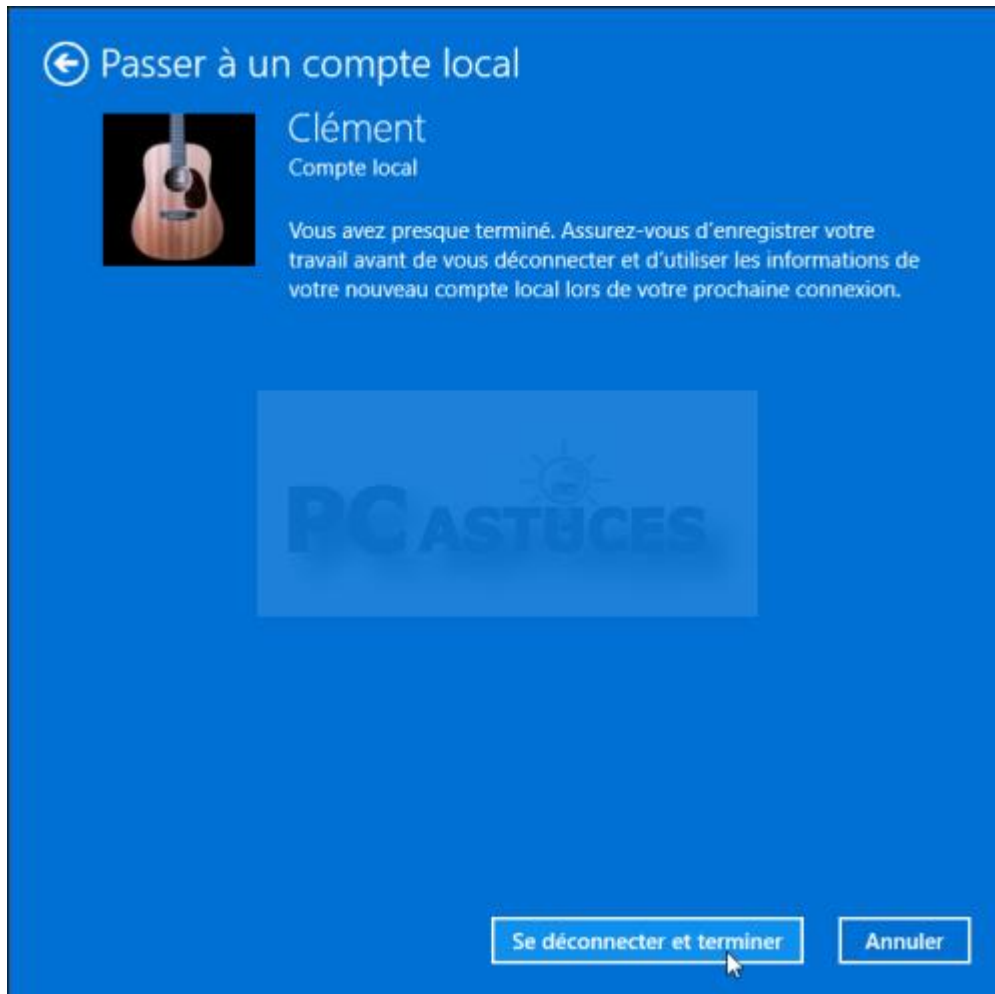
Passer à un compte local

Clément
Compte local

Vous avez presque terminé. Assurez-vous d'enregistrer votre travail avant de vous déconnecter et d'utiliser les informations de votre nouveau compte local lors de votre prochaine connexion.

PC ASTUCES

Se déconnecter et terminer

Annuler